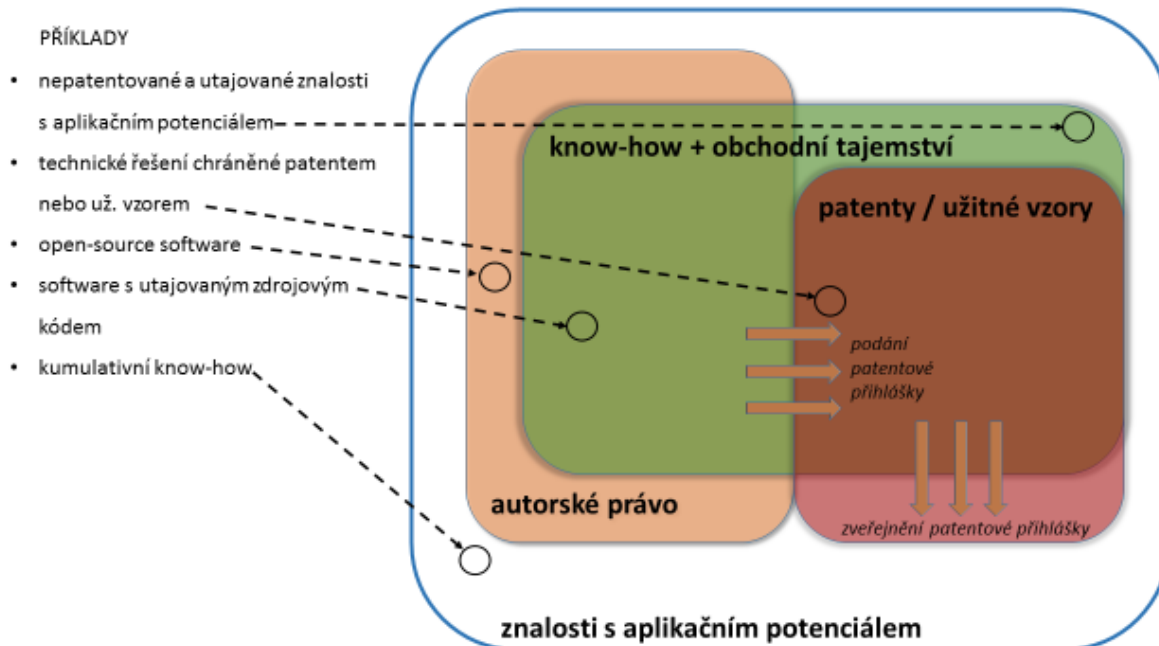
PŘÍKLADY

- nepatentované a utajované znalosti s aplikačním potenciálem
- technické řešení chráněné patentem nebo už. vzorem
- open-source software
- software s utajovaným zdrojovým kódem
- kumulativní know-how

know-how + obchodní tajemství

patenty / užitné vzory

podání patentové přihlášky

autorské právo

zveřejnění patentové přihlášky

znalosti s aplikačním potenciálem